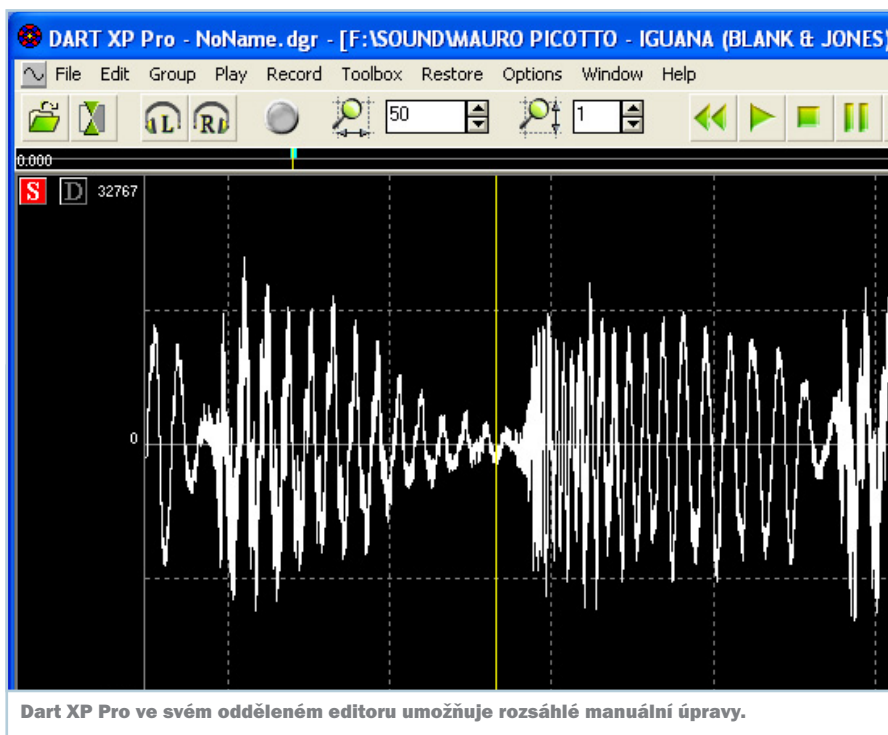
DART XP Pro - NoName.dgr - [F:\SOUND\MAURO PICOTTO - IGUANA (BLANK & JONES)

File Edit Group Play Record Toolbox Restore Options Window Help

L R 50 1

0.000

S D 32767

0

Dart XP Pro ve svém odděleném editoru umožňuje rozsáhlé manuální úpravy.